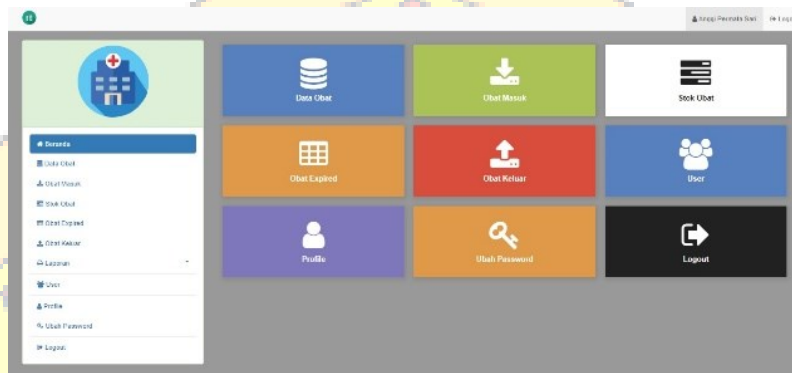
Knopi Permata Sari
Logout

Beranda
Data Obat
Obat Masuk
Stok Obat
Obat Expired
Obat Keluar
Laporan
User
Profile
Ubah Password
Logout

Data Obat
Obat Masuk
Stok Obat
Obat Expired
Obat Keluar
User
Profile
Ubah Password
Logout